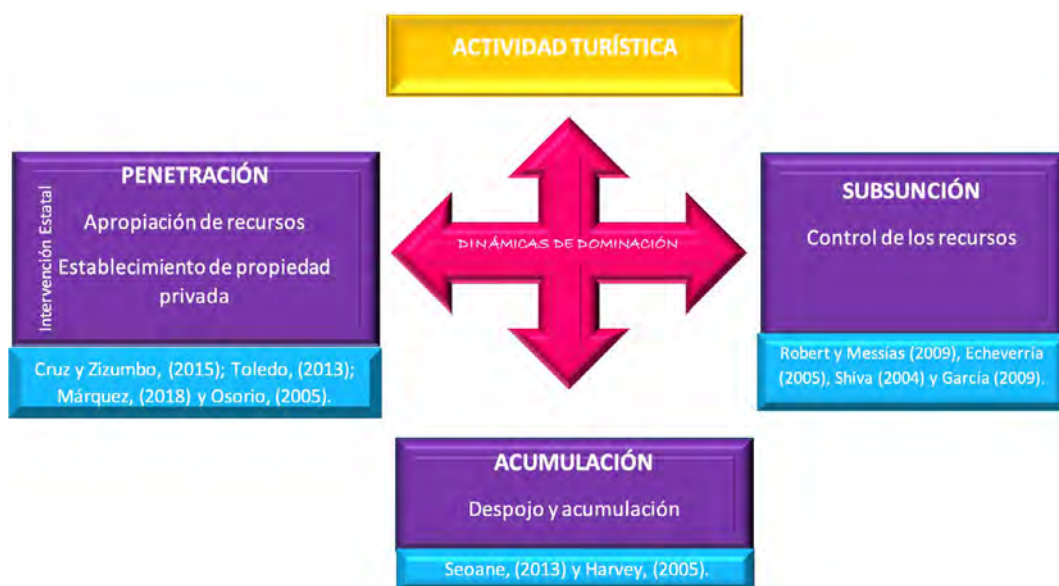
ACTIVIDAD TURÍSTICA

PENETRACIÓN

Intervención Estatal

Apropiación de recursos

Establecimiento de propiedad privada

Cruz y Zizumbo, (2015); Toledo, (2013); Márquez, (2018) y Osorio, (2005).

DINÁMICAS DE DOMINACIÓN

SUBSUNCIÓN

Control de los recursos

Robert y Messias (2009), Echeverría (2005), Shiva (2004) y García (2009).

ACUMULACIÓN

Despojo y acumulación

Seoane, (2013) y Harvey, (2005).